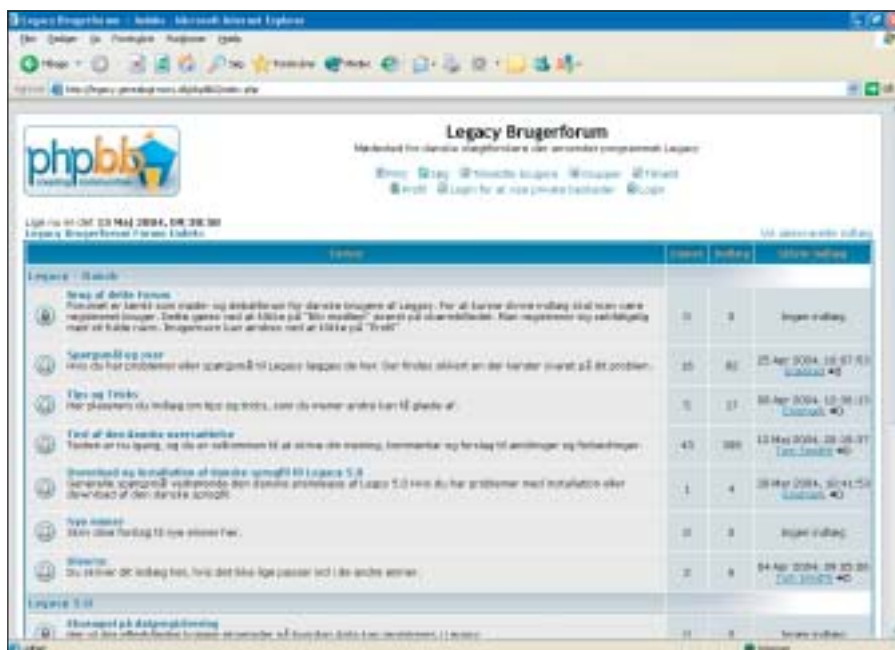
Legacy Brugerforum - Indeks - Microsoft Internet Explorer

phpBB

Legacy Brugerforum

Mødested for danske slægtsforskere der anvender programmet Legacy

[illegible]

Lige nu er det 13 Maj 2004, 09:38:50
Legacy Brugerforum Forum-indeks

Vis ubesvarede indlæg

| Forum | Emner | Indlæg | Sidste indlæg |
|---|---|---|---|
| Legacy - Dansk | | | |
| Brug af dette Forum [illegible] | 0 | 0 | Ingen indlæg |
| Spørgsmål og svar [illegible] | 10 | 82 | 25 Apr 2004, 10:07:53 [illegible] |
| Tips og Tricks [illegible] | 5 | 17 | 30 Apr 2004, 12:30:15 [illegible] |
| Test af den danske oversættelse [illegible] | 45 | 389 | 13 Maj 2004, 09:36:37 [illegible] |
| Download og installation af danske sprogfil til Legacy 5.0 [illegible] | 1 | 4 | 28 Mar 2004, 10:41:54 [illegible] |
| Nye emner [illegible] | 0 | 0 | Ingen indlæg |
| Diverse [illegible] | 2 | 9 | 04 Apr 2004, 09:35:00 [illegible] |
| Legacy 5.0 | | | |
| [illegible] | 0 | 0 | Ingen indlæg |